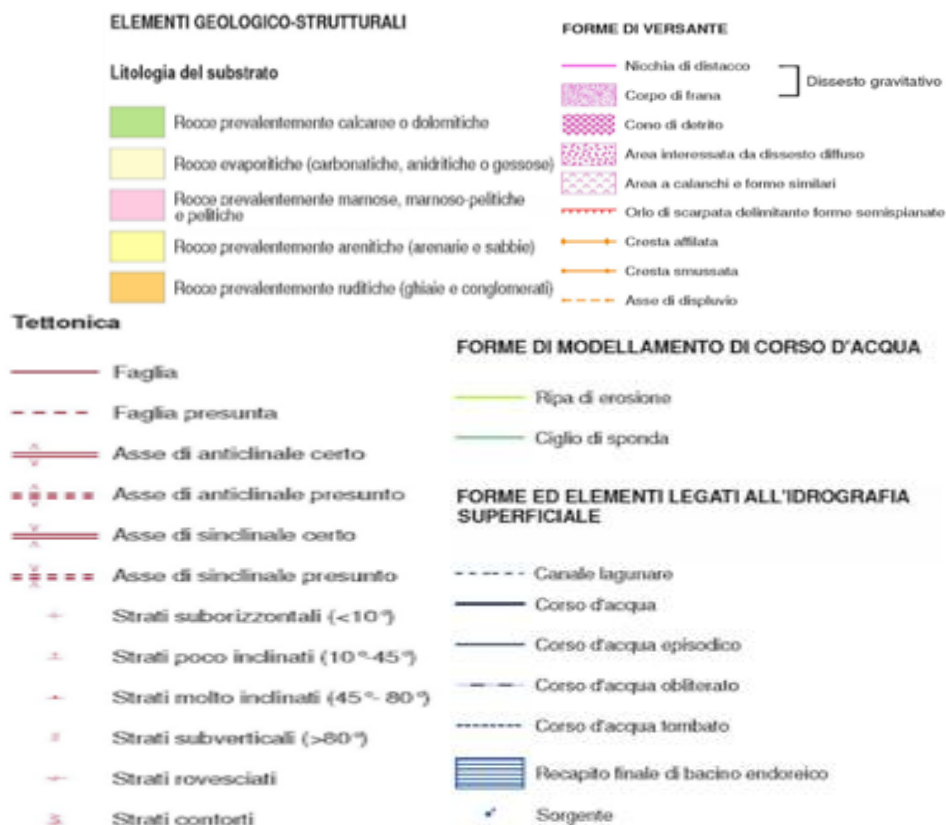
ELEMENTI GEOLOGICO-STRUTTURALI

Litologia del substrato

Rocce prevalentemente calcaree o dolomitiche

Rocce evaporitiche (carbonatiche, anidritiche o gessose)

Rocce prevalentemente marnose, marnoso-pelitiche e pelitiche

Rocce prevalentemente arenitiche (arenarie e sabbie)

Rocce prevalentemente ruditiche (ghiaie e conglomerati)

Tettonica

Faglia

Faglia presunta

Asse di anticlinale certo

Asse di anticlinale presunto

Asse di sinclinale certo

Asse di sinclinale presunto

Strati suborizzontali (<10°)

Strati poco inclinati (10°-45°)

Strati molto inclinati (45°- 80°)

Strati subverticali (>80°)

Strati rovesciati

Strati contorti

FORME DI VERSANTE

Nicchia di distacco

Corpo di frana

Dissesto gravitativo

Cono di detrito

Area interessata da dissesto diffuso

Area a calanchi e forme similari

Orlo di scarpata delimitante forme semispianate

Cresta affilata

Cresta smussata

Asse di displuvio

FORME DI MODELLAMENTO DI CORSO D'ACQUA

Ripa di erosione

Ciglio di sponda

FORME ED ELEMENTI LEGATI ALL'IDROGRAFIA SUPERFICIALE

Canale lagunare

Corso d'acqua

Corso d'acqua episodico

Corso d'acqua obliterato

Corso d'acqua tombato

Recapito finale di bacino endoreico

Sorgente